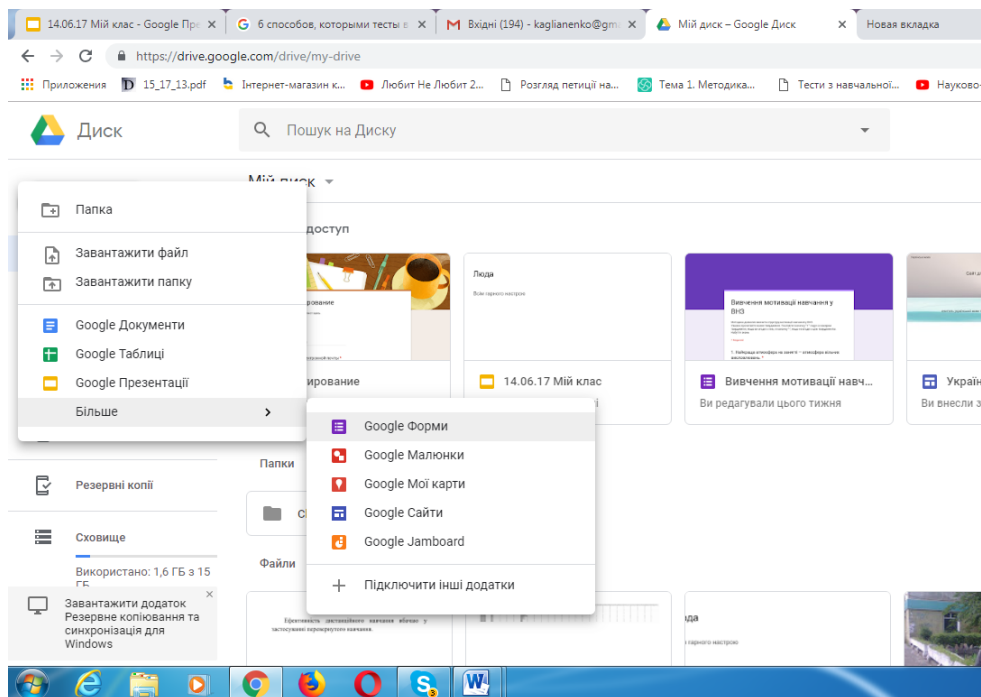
14.06.17 Мій клас - Google Пре ×
6 способов, которыми тесты в ×
Вхідні (194) - kaglianenko@gm ×
Мій диск – Google Диск ×
Новая вкладка

https://drive.google.com/drive/my-drive

Приложения 15_17_13.pdf Інтернет-магазин к... Любит Не Любит 2... Розгляд петиції на... Тема 1. Методика... Тести з навчальної... Науково-

Диск

Пошук на Диску

Мій диск

доступ

Папка

Завантажити файл

Завантажити папку

Google Документи

Google Таблиці

Google Презентації

Більше

Google Форми

Google Малюнки

Google Мої карти

Google Сайти

Google Jamboard

Підключити інші додатки

ирование

Люда

Вcім гарного настрою

14.06.17 Мій клас

Вивчення мотивації навчання у ВНЗ

Вивчення мотивації навч...

Ви редагували цього тижня

Украї

Ви внесли з

Папки

Резервні копії

Сховище

Використано: 1,6 ГБ з 15 ГБ

Файли

Завантажити додаток Резервне копіювання та синхронізація для Windows

Ефективність дистанційного навчання якісне у застосуванні перевернутого навчання.

ида

гарного настрою